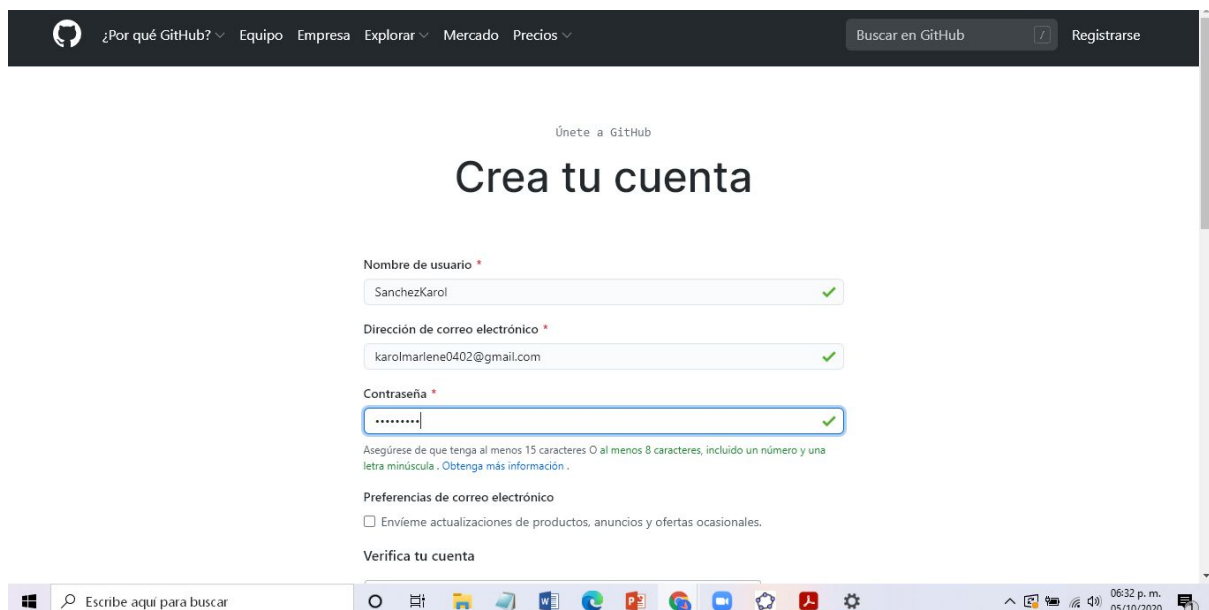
¿Por qué GitHub? Equipo Empresa Explorar Mercado Precios

Buscar en GitHub /

Registrarse

Únete a GitHub

Crea tu cuenta

Nombre de usuario *

SanchezKarol

Dirección de correo electrónico *

karolmarlene0402@gmail.com

Contraseña *

•••••••••

Asegúrese de que tenga al menos 15 caracteres O al menos 8 caracteres, incluido un número y una letra minúscula . Obtenga más información .

Preferencias de correo electrónico

Envíeme actualizaciones de productos, anuncios y ofertas ocasionales.

Verifica tu cuenta

Escribe aquí para buscar

06:32 p. m.
05/10/2020